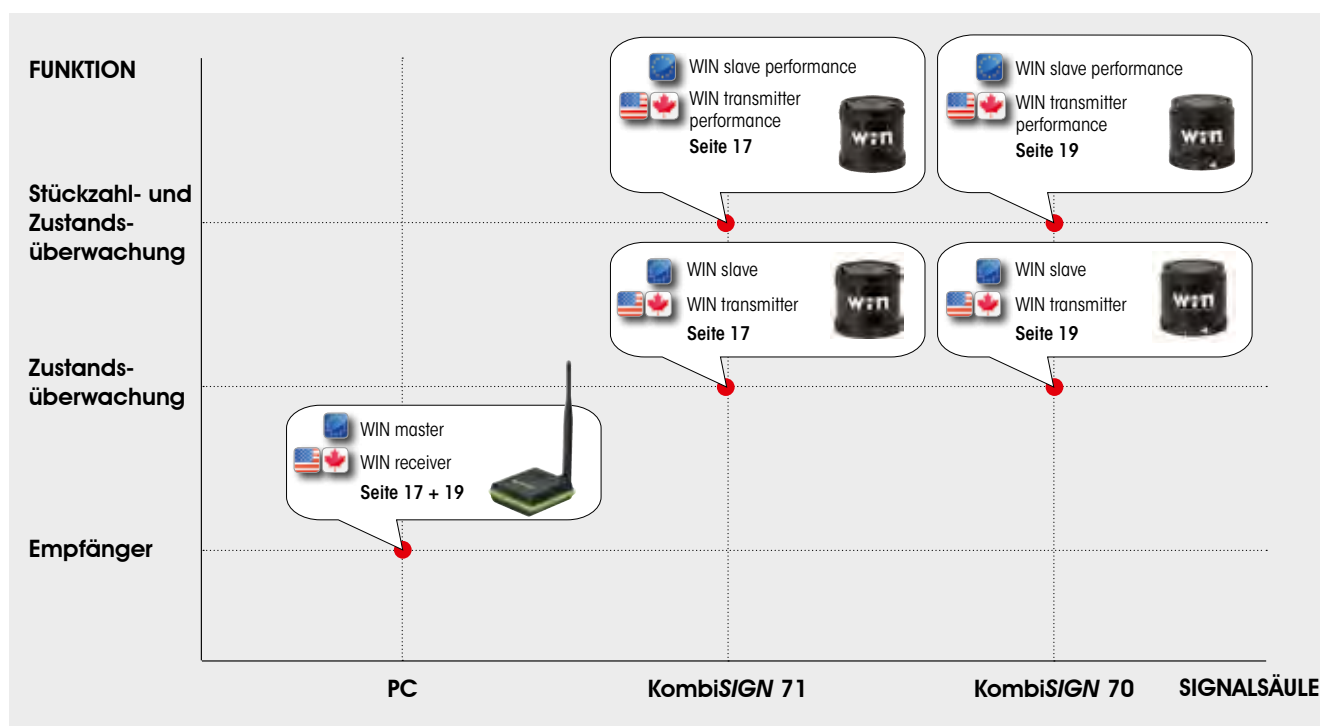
FUNKTION

Stückzahl- und Zustandsüberwachung

Zustandsüberwachung

Empfänger

WIN slave performance
WIN transmitter performance
Seite 17

WIN slave performance
WIN transmitter performance
Seite 19

WIN slave
WIN transmitter
Seite 17

WIN slave
WIN transmitter
Seite 19

WIN master
WIN receiver
Seite 17 + 19

PC

KombiSIGN 71

KombiSIGN 70

SIGNALSÄULE